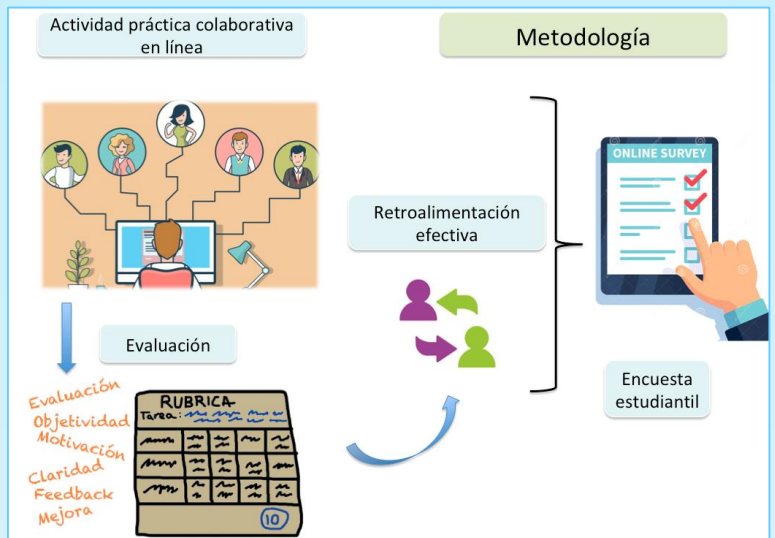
Actividad práctica colaborativa en línea

Metodología

Retroalimentación efectiva

ONLINE SURVEY

Evaluación

Encuesta estudiantil

Evaluación
Objetividad
Motivación
Claridad
Feedback
Mejora

RUBRICA
Tarea:

10